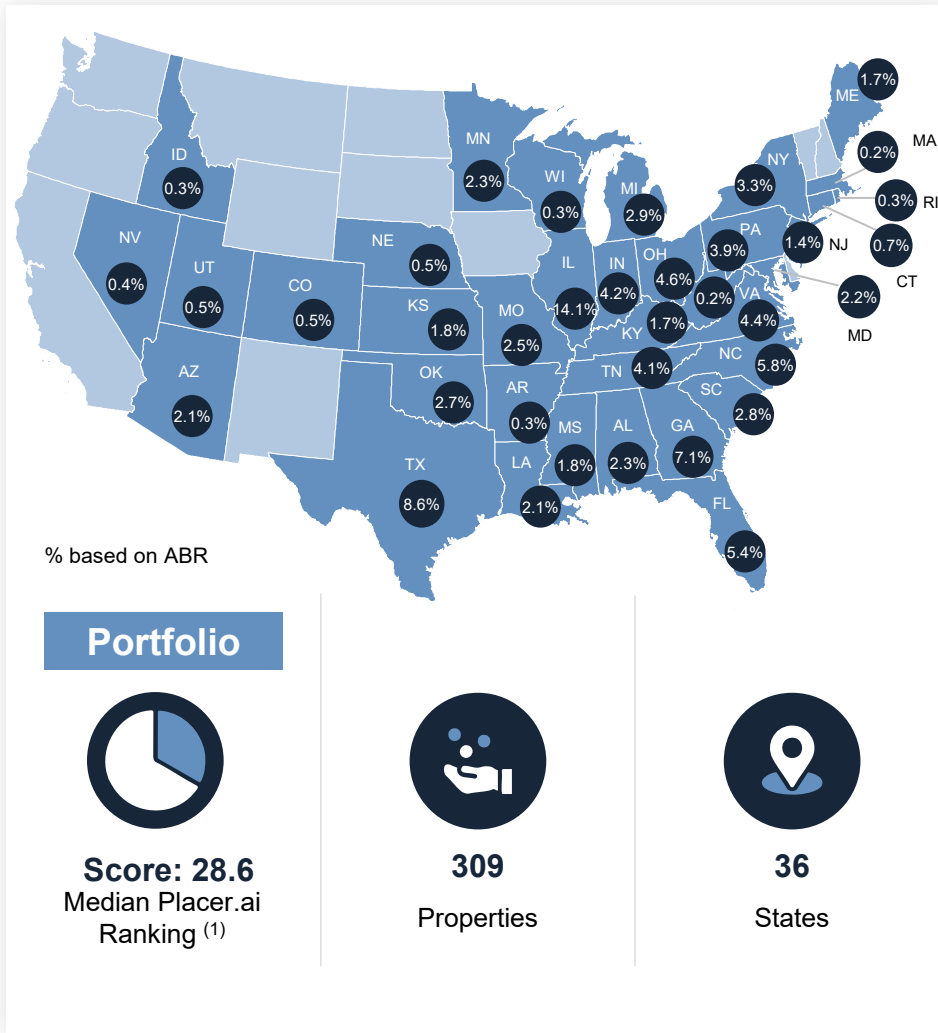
ME 1.7%
MA 0.2%
RI 0.3%
CT 0.7%
NJ 1.4%
MD 2.2%
ID 0.3%
MN 2.3%
NY 3.3%
WI 0.3%
MI 2.9%
PA 3.9%
NV 0.4%
UT 0.5%
CO 0.5%
NE 0.5%
IL 14.1%
IN 4.2%
OH 4.6%
0.2%
VA 4.4%
KS 1.8%
MO 2.5%
KY 1.7%
AZ 2.1%
OK 2.7%
AR 0.3%
TN 4.1%
NC 5.8%
SC 2.8%
MS 1.8%
AL 2.3%
GA 7.1%
TX 8.6%
LA 2.1%
FL 5.4%

% based on ABR

Portfolio

Score: 28.6
Median Placer.ai Ranking $^{(1)}$

309
Properties

36
States